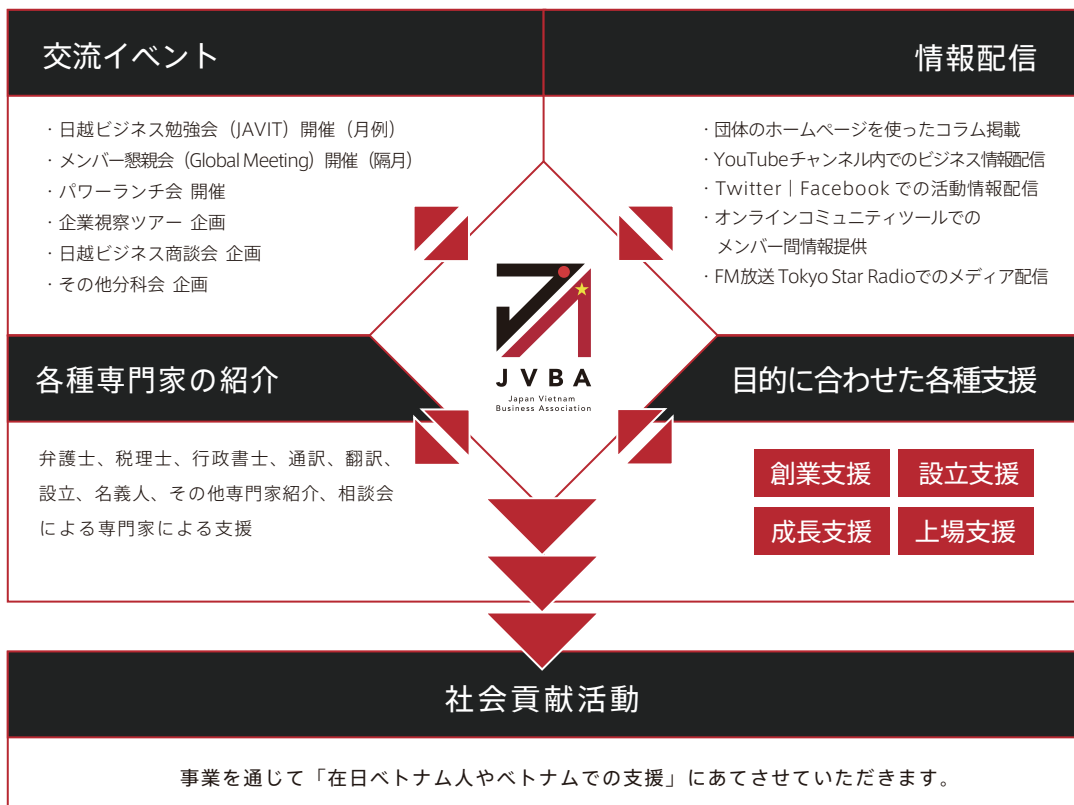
交流イベント

・日越ビジネス勉強会（JAVIT）開催（月例）
・メンバー懇親会（Global Meeting）開催（隔月）
・パワーランチ会 開催
・企業視察ツアー 企画
・日越ビジネス商談会 企画
・その他分科会 企画

情報配信

・団体のホームページを使ったコラム掲載
・YouTubeチャンネル内でのビジネス情報配信
・Twitter｜Facebook での活動情報配信
・オンラインコミュニティツールでの メンバー間情報提供
・FM放送 Tokyo Star Radioでのメディア配信

JVBA
Japan Vietnam Business Association

各種専門家の紹介

弁護士、税理士、行政書士、通訳、翻訳、設立、名義人、その他専門家紹介、相談会による専門家による支援

目的に合わせた各種支援

創業支援
設立支援
成長支援
上場支援

社会貢献活動

事業を通じて「在日ベトナム人やベトナムでの支援」にあてさせていただきます。